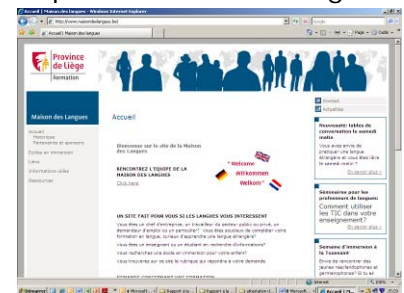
Accueil | Maison des langues - Windows Internet Explorer

http://www.maisondeslangues.be/

Accueil | Maison des langues

Province de Liège
Formation

Maison des Langues

Accueil
Historique
Partenaires et sponsors
Études en immersion
Liens
Informations utiles
Ressources

Accueil

Bienvenue sur le site de la Maison des Langues

RENCONTREZ L'ÉQUIPE DE LA MAISON DES LANGUES
Click here

" Welcome
Willkommen
Welkom "

UN SITE FAIT POUR VOUS SI LES LANGUES VOUS INTERESSENT

Vous êtes un chef d'entreprise, un travailleur du secteur public ou privé, un demandeur d'emploi ou un pensionné? Vous êtes soucieux de compléter votre formation en langue, curieux d'apprendre une langue étrangère?

Vous êtes un enseignant ou un étudiant en recherche d'informations?

Vous recherchez une école en immersion pour votre enfant?

Vous trouverez sur ce site la rubrique qui répondra à votre demande.

Contact
Actualités

Nouveauté: tables de conversation le samedi matin
Vous avez envie de pratiquer une langue étrangère et vous êtes libre le samedi matin ?
En savoir plus »

Séminaire pour les professeurs de langues:
Comment utiliser les TIC dans votre enseignement?
En savoir plus »

Semaine d'immersion à la Toussaint
Envie de rencontrer des jeunes néerlandophones et germanophones? Si tu es

Internet

Démarrer